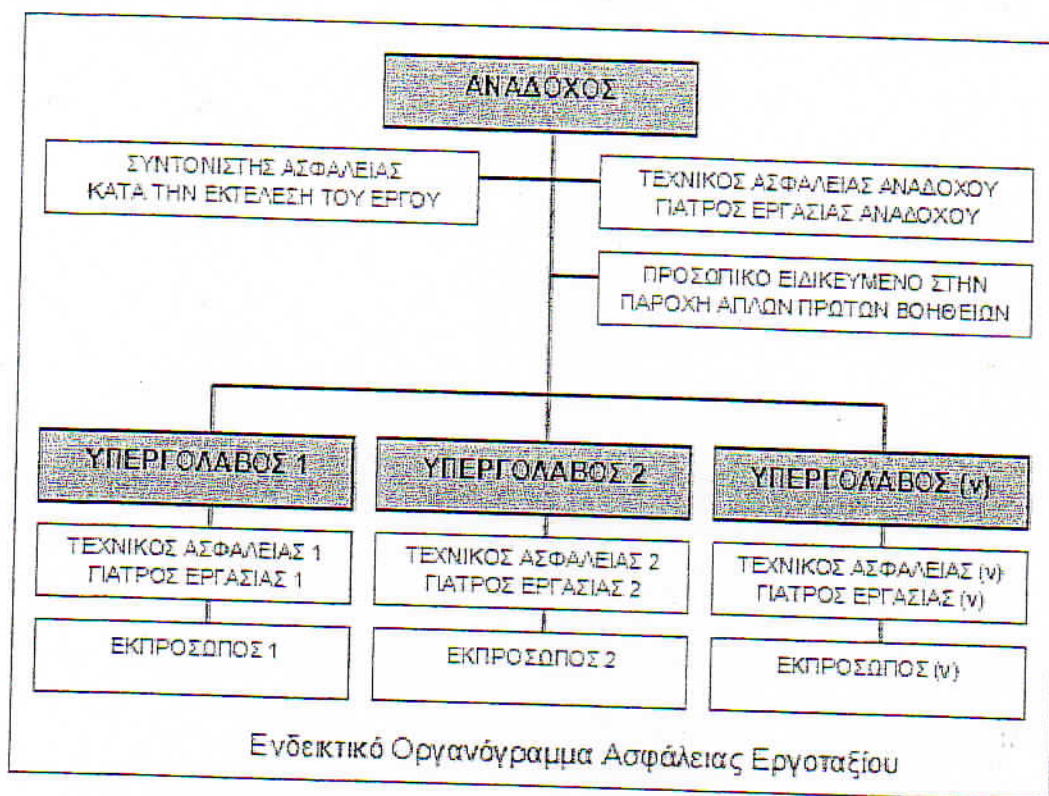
ΑΝΑΔΟΧΟΣ

ΣΥΝΤΟΝΙΣΤΗΣ ΑΣΦΑΛΕΙΑΣ ΚΑΤΑ ΤΗΝ ΕΚΤΕΛΕΣΗ ΤΟΥ ΕΡΓΟΥ

ΤΕΧΝΙΚΟΣ ΑΣΦΑΛΕΙΑΣ ΑΝΑΔΟΧΟΥ ΓΙΑΤΡΟΣ ΕΡΓΑΣΙΑΣ ΑΝΑΔΟΧΟΥ

ΠΡΟΣΩΠΙΚΟ ΕΙΔΙΚΕΥΜΕΝΟ ΣΤΗΝ ΠΑΡΟΧΗ ΑΠΛΩΝ ΠΡΩΤΩΝ ΒΟΗΘΕΙΩΝ

ΥΠΕΡΓΟΛΑΒΟΣ 1

ΥΠΕΡΓΟΛΑΒΟΣ 2

ΥΠΕΡΓΟΛΑΒΟΣ (ν)

ΤΕΧΝΙΚΟΣ ΑΣΦΑΛΕΙΑΣ 1 ΓΙΑΤΡΟΣ ΕΡΓΑΣΙΑΣ 1

ΤΕΧΝΙΚΟΣ ΑΣΦΑΛΕΙΑΣ 2 ΓΙΑΤΡΟΣ ΕΡΓΑΣΙΑΣ 2

ΤΕΧΝΙΚΟΣ ΑΣΦΑΛΕΙΑΣ (ν) ΓΙΑΤΡΟΣ ΕΡΓΑΣΙΑΣ (ν)

ΕΚΠΡΟΣΩΠΟΣ 1

ΕΚΠΡΟΣΩΠΟΣ 2

ΕΚΠΡΟΣΩΠΟΣ (ν)

Ενδεικτικό Οργανόγραμμα Ασφάλειας Εργοταξίου